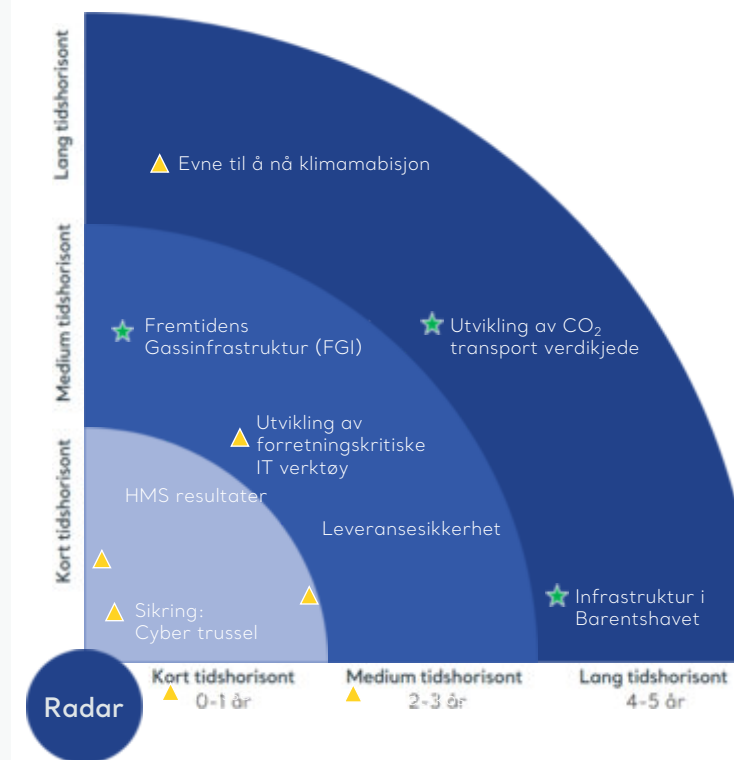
Lang tidshorisont

Medium tidshorisont

Kort tidshorisont

Evne til å nå klimamabisjon

Fremtidens Gassinfrastruktur (FGI)

Utvikling av $CO_2$ transport verdikjede

Utvikling av forretningskritiske IT verktøy

HMS resultater

Leveransesikkerhet

Sikring: Cyber trussel

Infrastruktur i Barentshavet

Radar

Kort tidshorisont 0-1 år

Medium tidshorisont 2-3 år

Lang tidshorisont 4-5 år